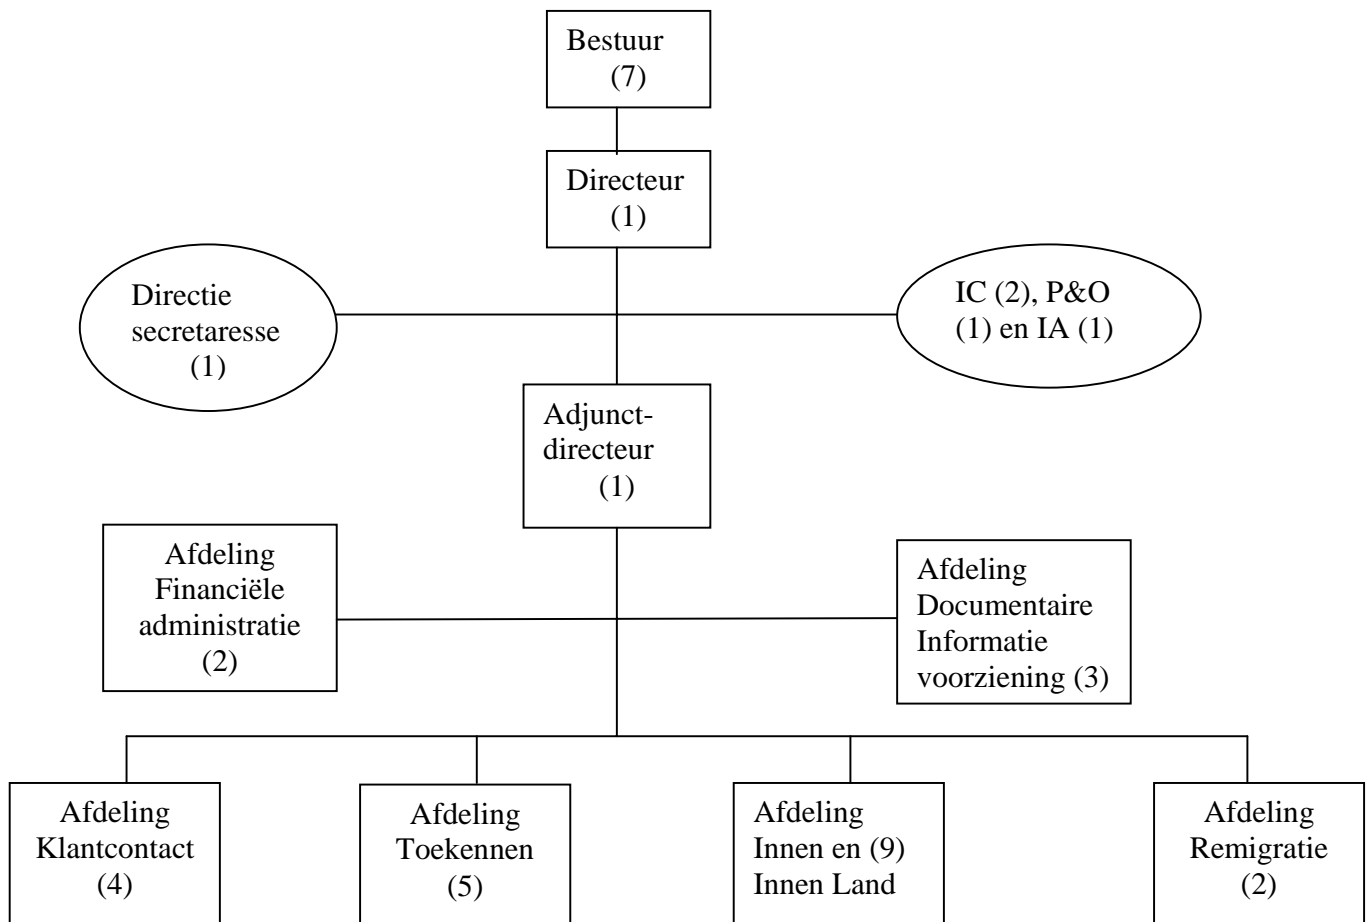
Bestuur (7)

Directeur (1)

Directie secretaresse (1)

IC (2), P&O (1) en IA (1)

Adjunct-directeur (1)

Afdeling Financiële administratie (2)

Afdeling Documentaire Informatie voorziening (3)

Afdeling Klantcontact (4)

Afdeling Toekennen (5)

Afdeling Innen en (9) Innen Land

Afdeling Remigratie (2)